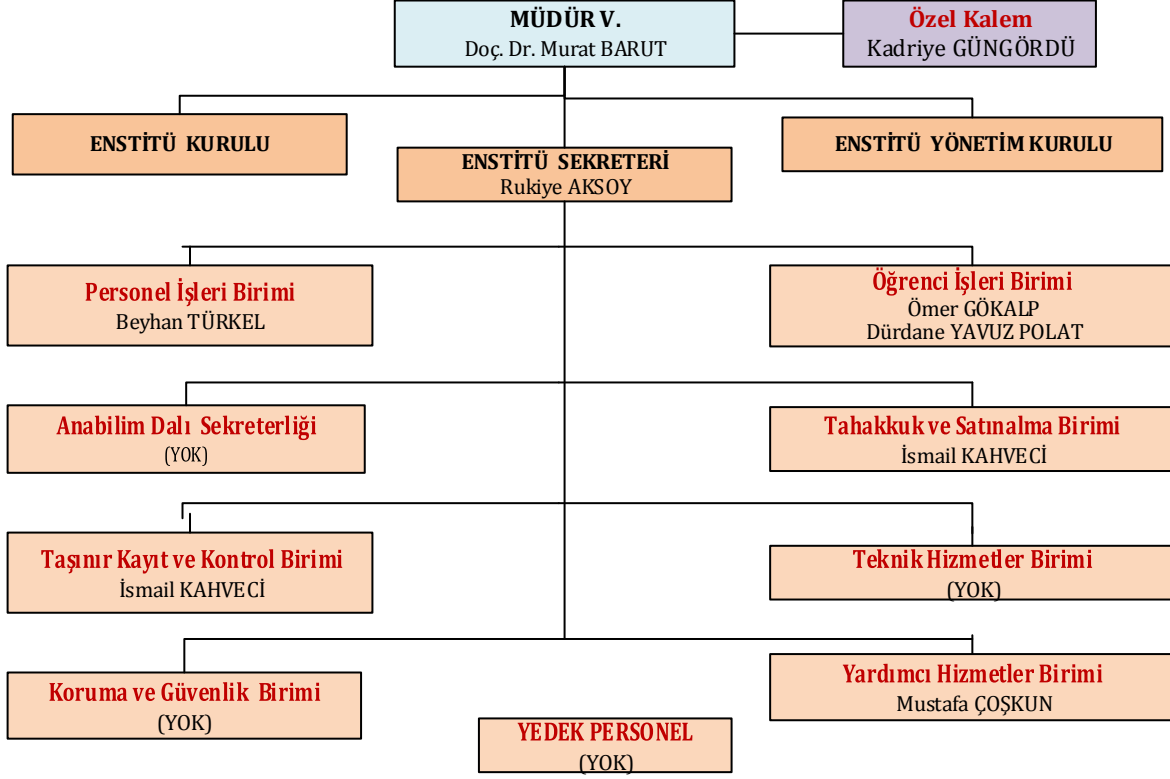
MÜDÜR V.
Doç. Dr. Murat BARUT

Özel Kalem
Kadriye GÜNGÖRDÜ

ENSTİTÜ KURULU

ENSTİTÜ SEKRETERİ
Rukiye AKSOY

ENSTİTÜ YÖNETİM KURULU

Personel İşleri Birimi
Beyhan TÜRKEL

Öğrenci İşleri Birimi
Ömer GÖKALP
Dürdane YAVUZ POLAT

Anabilim Dalı Sekreterliği
(YOK)

Tahakkuk ve Satınalma Birimi
İsmail KAHVECİ

Taşınır Kayıt ve Kontrol Birimi
İsmail KAHVECİ

Teknik Hizmetler Birimi
(YOK)

Koruma ve Güvenlik Birimi
(YOK)

Yardımcı Hizmetler Birimi
Mustafa ÇOŞKUN

YEDEK PERSONEL
(YOK)